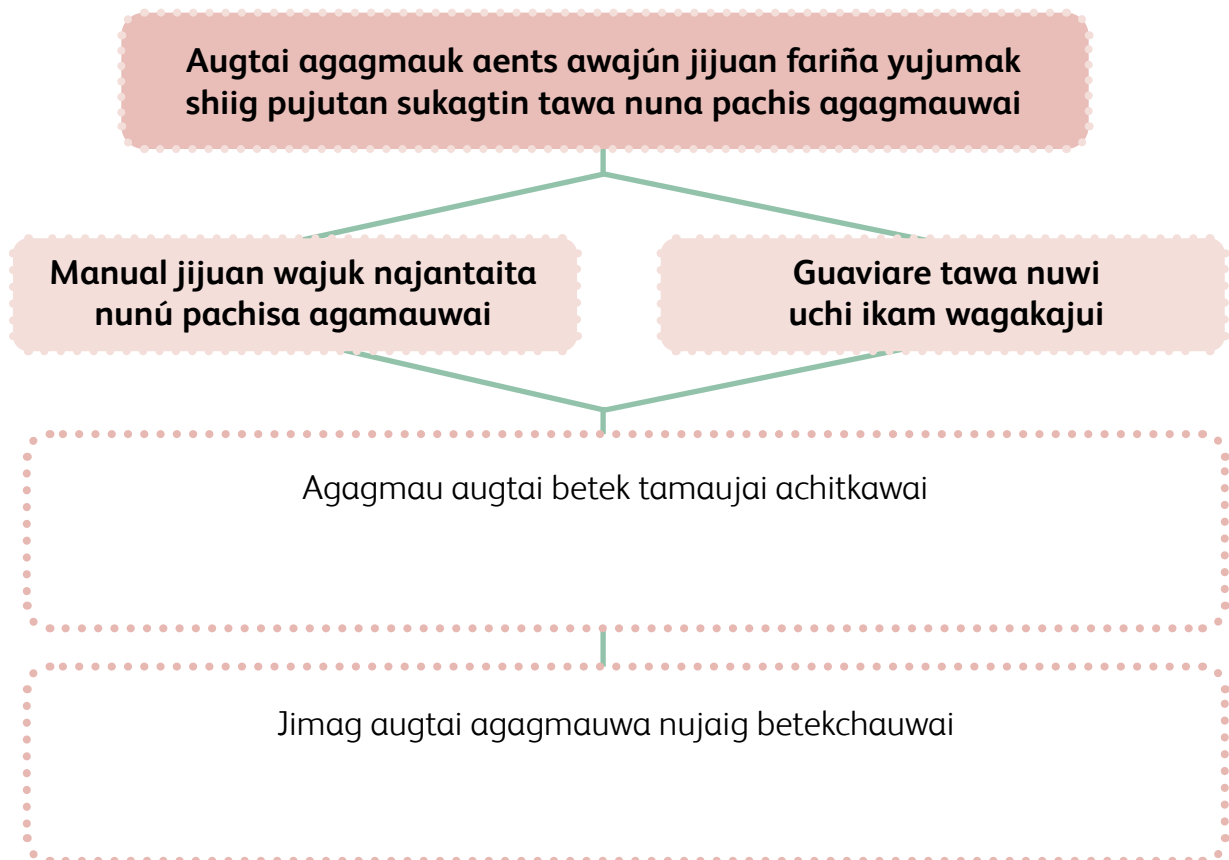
Augtai agagmauk aents awajún jijuan fariña yujumak shiig pujutan sukagtin tawa nuna pachis agagmauwai

Manual jijuan wajuk najantaita nunú pachisa agamauwai

Guaviare tawa nuwi uchi ikam wagakajui

Agagmau augtai betek tamaujai achitkawai

Jimag augtai agagmauwa nujaig betekchauwai